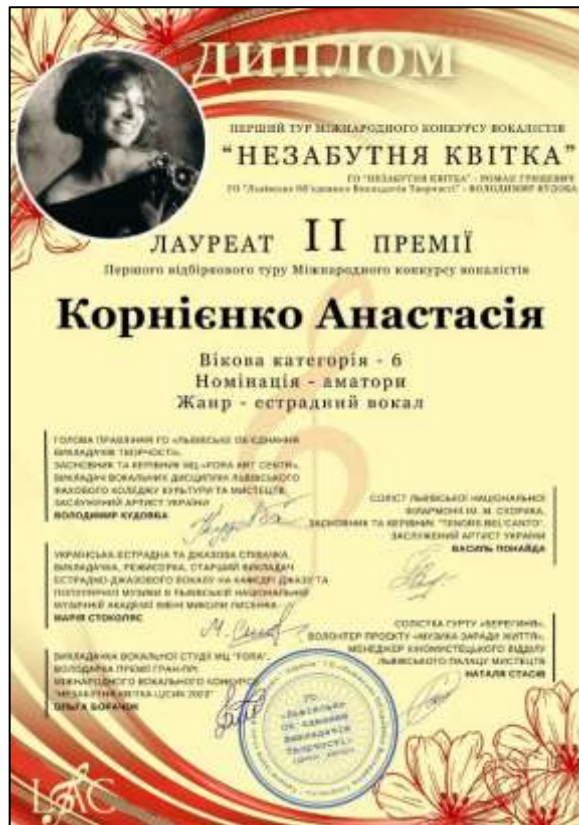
ДИПЛОМ

ПЕРШИЙ ТУР МІЖНАРОДНОГО КОНКУРСУ ВОКАЛІСТІВ

"НЕЗАБУТНЯ КВІТКА"

ГО "НЕЗАБУТНЯ КВІТКА" - РОМАН ГРИЦЕВИЧ
ГО "Львівське Об'єднання Викладачів Творчості" - ВОЛОДИМИР КУДОВБА

ЛАУРЕАТ II ПРЕМІЇ

Першого відбіркового туру Міжнародного конкурсу вокалістів

Корнієнко Анастасія

Вікова категорія - 6
Номінація - аматори
Жанр - естрадний вокал

ГОЛОВА ПРАВЛІННЯ ГО «ЛЬВІВСЬКЕ ОБ'ЄДНАННЯ ВИКЛАДАЧІВ ТВОРЧОСТІ», ЗАСНОВНИК ТА КЕРІВНИК МЦ «FORA ART CENTR», ВИКЛАДАЧ ВОКАЛЬНИХ ДИСЦИПЛІН ЛЬВІВСЬКОГО ФАХОВОГО КОЛЕДЖУ КУЛЬТУРИ ТА МИСТЕЦТВ, ЗАСЛУЖЕНИЙ АРТИСТ УКРАЇНИ
ВОЛОДИМИР КУДОВБА

СОЛІСТ ЛЬВІВСЬКОЇ НАЦІОНАЛЬНОЇ ФІЛАРМОНІЇ ІМ. М. СКОРИКА, ЗАСНОВНИК ТА КЕРІВНИК "TENORE BEL CANTO", ЗАСЛУЖЕНИЙ АРТИСТ УКРАЇНИ
ВАСИЛЬ ПОНАЙДА

УКРАЇНСЬКА ЕСТРАДНА ТА ДЖАЗОВА СПІВАЧКА, ВИКЛАДАЧКА, РЕЖИСЕРКА, СТАРШИЙ ВИКЛАДАЧ ЕСТРАДНО-ДЖАЗОВОГО ВОКАЛУ НА КАФЕДРІ ДЖАЗУ ТА ПОПУЛЯРНОЇ МУЗИКИ В ЛЬВІВСЬКІЙ НАЦІОНАЛЬНІЙ МУЗИЧНІЙ АКАДЕМІЇ ІМЕНІ МИКОЛИ ЛИСЕНКА
МАРІЯ СТОКОЛЯС

СОЛІСТКА ГУРТУ «БЕРЕГИНЯ», ВОЛОНТЕР ПРОЄКТУ «МУЗИКА ЗАРАДИ ЖИТТЯ», МЕНЕДЖЕР КІНОМИСТЕЦЬКОГО ВІДДІЛУ ЛЬВІВСЬКОГО ПАЛАЦУ МИСТЕЦТВ
НАТАЛЯ СТАСІВ

ВИКЛАДАЧКА ВОКАЛЬНОЇ СТУДІЇ МЦ "FORA", ВОЛОДАРКА ПРЕМІЇ ГРАН-ПРІ МІЖНАРОДНОГО ВОКАЛЬНОГО КОНКУРСУ "НЕЗАБУТНЯ КВІТКА ЦСОІК 2023"
ОЛЬГА БОРАЧОК

ГО "Львівське Об'єднання Викладачів Творчості" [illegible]

LOVC